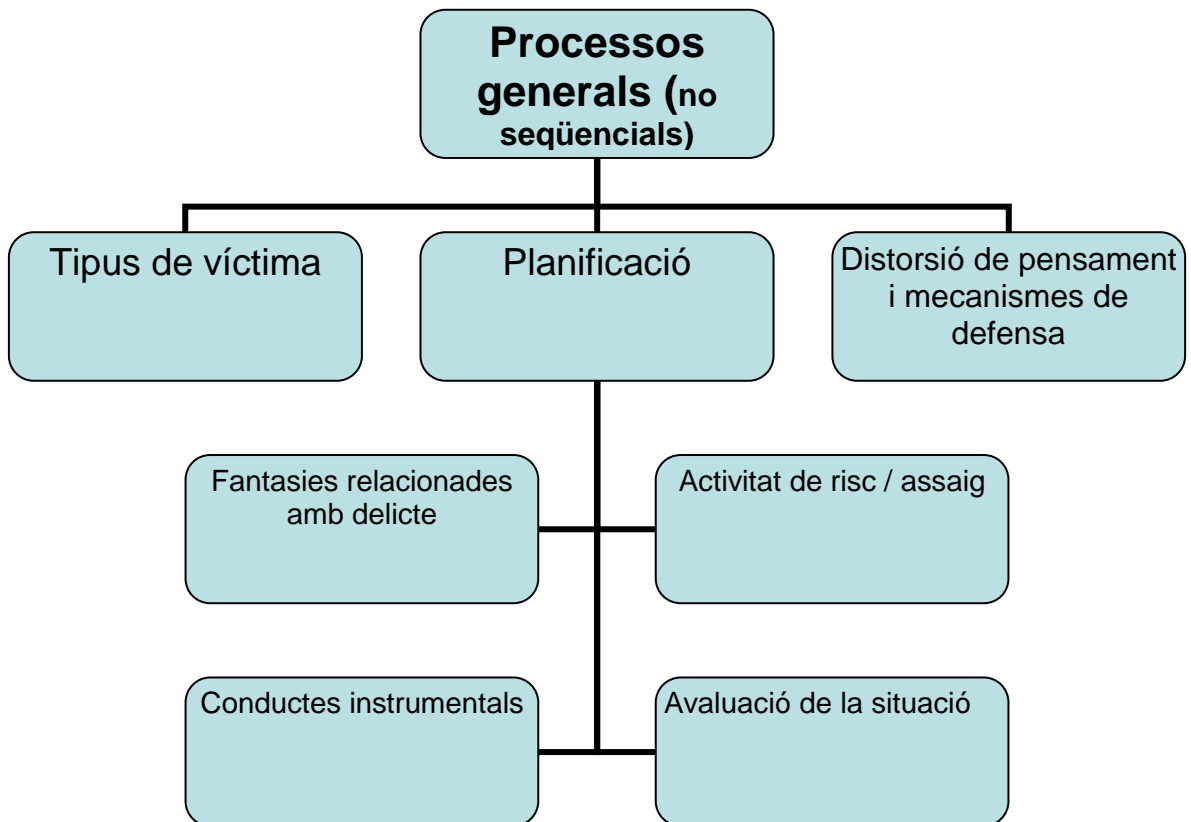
Processos generals (no seqüencials)

Tipus de víctima

Planificació

Distorsió de pensament i mecanismes de defensa

Fantasies relacionades amb delicte

Activitat de risc / assaig

Conductes instrumentals

Avaluació de la situació